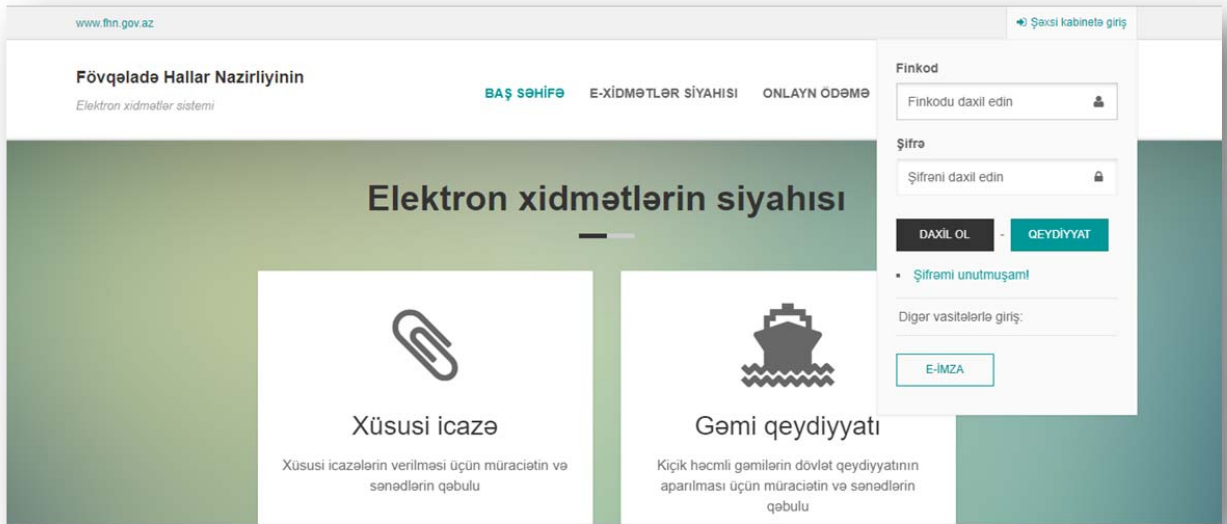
www.fhn.gov.az

Şəxsi kabinetə giriş

Fövqəladə Hallar Nazirliyinin

Elektron xidmətlər sistemi

BAŞ SƏHİFƏ E-XİDMƏTLƏR SİYAHISI ONLAYN ÖDƏMƏ

Finkod

Finkodu daxil edin

Şifrə

Şifrəni daxil edin

DAXİL OL - QEYDİYYAT

Şifrəmi unutmuşam!

Digər vasitələrlə giriş:

E-İMZA

Elektron xidmətlərin siyahısı

Xüsusi icazə

Xüsusi icazələrin verilməsi üçün müraciətin və sənədlərin qəbulu

Gəmi qeydiyyatı

Kiçik həcmli gəmilərin dövlət qeydiyyatının aparılması üçün müraciətin və sənədlərin qəbulu